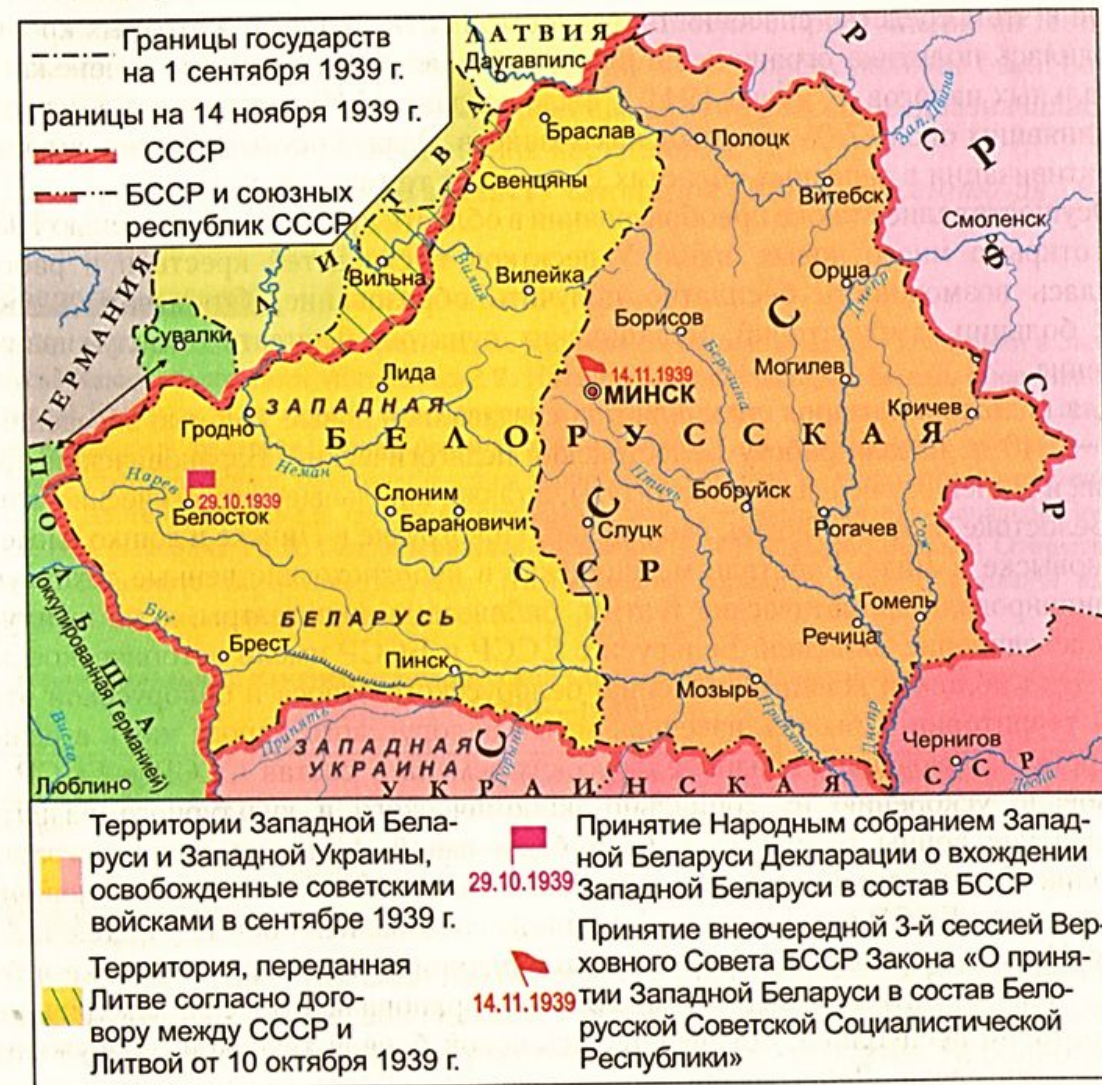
Границы государств на 1 сентября 1939 г.
Границы на 14 ноября 1939 г.
СССР
БССР и союзных республик СССР

ЛАТВИЯ
Даугавпилс
ЛИТВА
Браслав
Полоцк
Свенцяны
Витебск
Смоленск
РСФСР
Вильна
Вилейка
Орша
ГЕРМАНИЯ
Сувалки
Борисов
Могилев
14.11.1939
МИНСК
Лида
ЗАПАДНАЯ
Гродно
БЕЛОРУССКАЯ
Кричев
Нарев
Неман
29.10.1939
Белосток
Слоним
Барановичи
Бобруйск
Слуцк
Рогачев
ССР
ПОЛЬША (оккупированная Германией)
БЕЛАРУСЬ
Брест
Пинск
Гомель
Речица
Мозырь
Буг
Висла
Люблино
ЗАПАДНАЯ УКРАИНА
УКРАИНСКАЯ ССР
Чернигов
Припять
Днепр
Березина
Птичь
Сож
Вилия
Зап. Двина
Десна

Территории Западной Беларуси и Западной Украины, освобожденные советскими войсками в сентябре 1939 г.

Территория, переданная Литве согласно договору между СССР и Литвой от 10 октября 1939 г.

29.10.1939 Принятие Народным собранием Западной Беларуси Декларации о вхождении Западной Беларуси в состав БССР

14.11.1939 Принятие внеочередной 3-й сессией Верховного Совета БССР Закона «О принятии Западной Беларуси в состав Белорусской Советской Социалистической Республики»